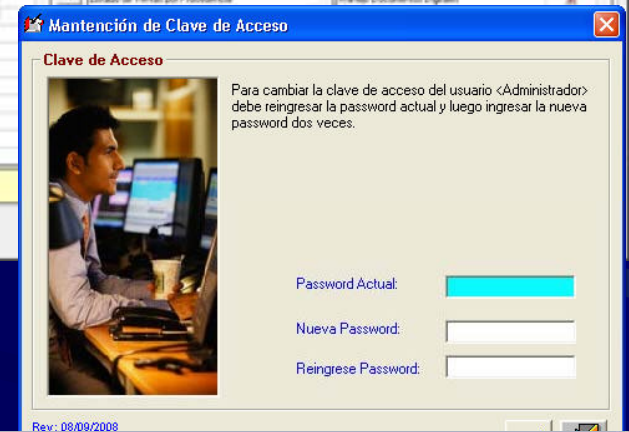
Mantención de Clave de Acceso

Clave de Acceso

Para cambiar la clave de acceso del usuario <Administrador> debe reingresar la password actual y luego ingresar la nueva password dos veces.

Password Actual:

Nueva Password:

Reingrese Password:

Rev: 08/09/2008